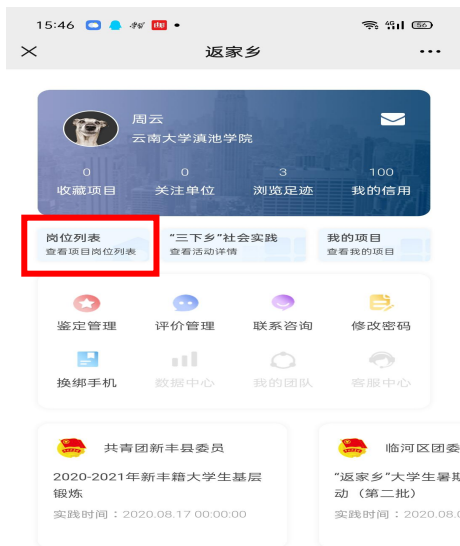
15:46

返家乡

周云
云南大学滇池学院

0 收藏项目
0 关注单位
3 浏览足迹
100 我的信用

岗位列表
查看项目岗位列表

"三下乡"社会实践
查看活动详情

我的项目
查看我的项目

鉴定管理
评价管理
联系咨询
修改密码
换绑手机
数据中心
我的团队
客服中心

共青团新丰县委员
2020-2021年新丰籍大学生基层锻炼
实践时间：2020.08.17 00:00:00

临河区团委
"返家乡"大学生暑期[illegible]动（第二批）
实践时间：2020.08.0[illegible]